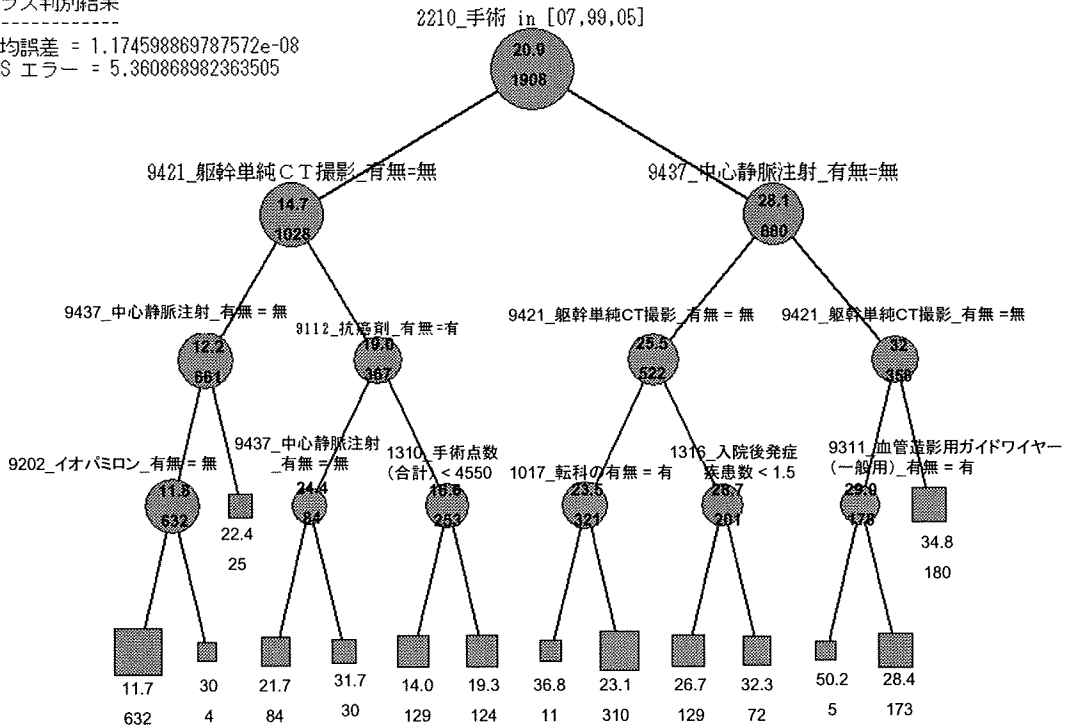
ラス判別結果
------------
均誤差 = 1.174598869787572e-08
S エラー = 5.360868982363505

2210_手術 in [07,99,05]
20.9
1908

9421_躯幹単純CT撮影_有無=無
14.7
1028

9437_中心静脈注射_有無=無
28.1
880

9437_中心静脈注射_有無 = 無
12.2
661

9112_抗癌剤_有無=有
19.0
367

9421_躯幹単純CT撮影_有無 = 無
25.5
522

9421_躯幹単純CT撮影_有無 =無
32
358

9202_イオパミロン_有無 = 無
11.8
632

22.4
25

9437_中心静脈注射_有無 = 無
24.4
84

1310_手術点数(合計) < 4550
16.6
253

1017_転科の有無 = 有
23.5
321

1316_入院後発症疾患数 < 1.5
28.7
201

9311_血管造影用ガイドワイヤー(一般用)_有無 = 有
29.0
178

34.8
180

11.7
632

30
4

21.7
84

31.7
30

14.0
129

19.3
124

36.8
11

23.1
310

26.7
129

32.3
72

50.2
5

28.4
173